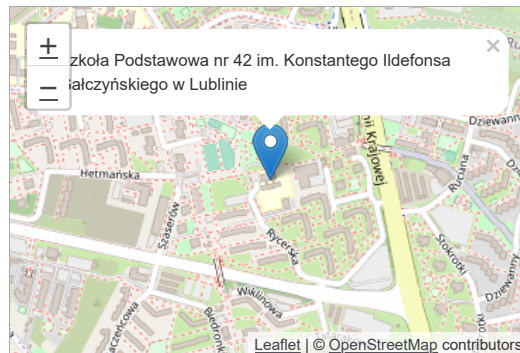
+
−
zkoła Podstawowa nr 42 im. Konstantego Ildefonsa
ałczyńskiego w Lublinie
×

Hetmańska
Szaserów
Rycerska
Wiklinowa
Bednorz
zerkowa
nii Krajowej
Dziewann
Rumiana
Sokorcki
Dziewanny
Leaflet | © OpenStreetMap contributors